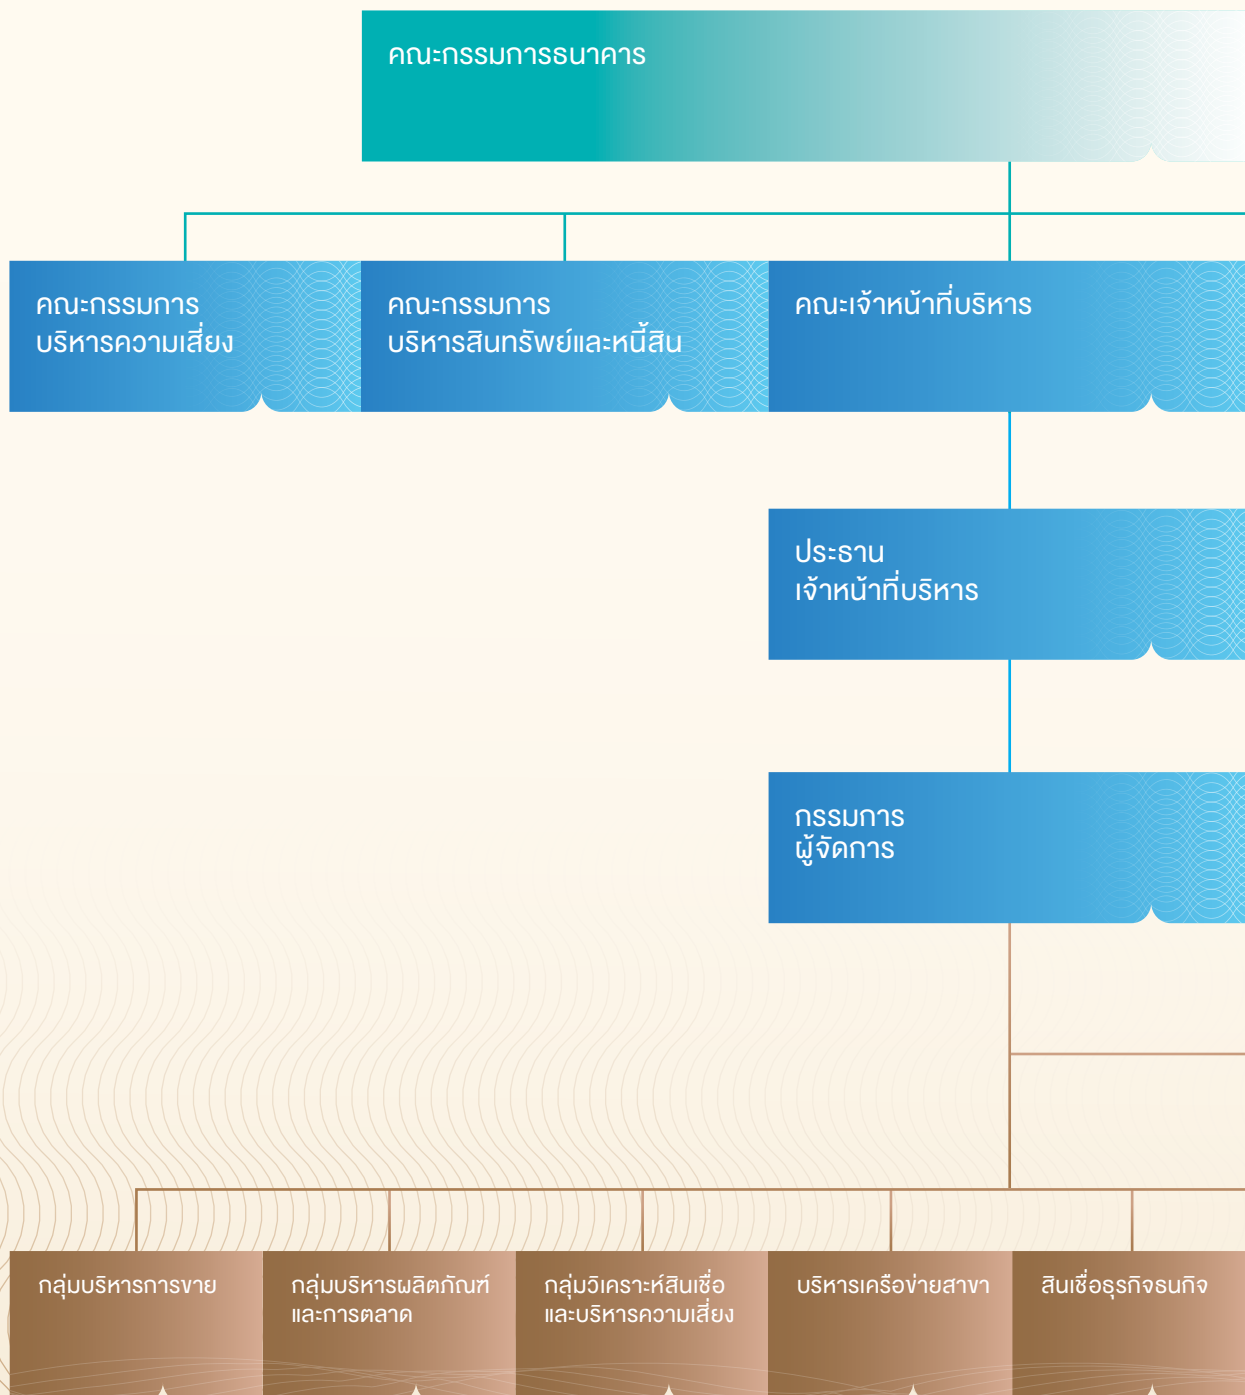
คณะกรรมการธนาคาร

คณะกรรมการ
บริหารความเสี่ยง

คณะกรรมการ
บริหารสินทรัพย์และหนี้สิน

คณะเจ้าหน้าที่บริหาร

ประธาน
เจ้าหน้าที่บริหาร

กรรมการ
ผู้จัดการ

กลุ่มบริหารการขาย

กลุ่มบริหารผลิตภัณฑ์
และการตลาด

กลุ่มวิเคราะห์สินเชื่อ
และบริหารความเสี่ยง

บริหารเครือข่ายสาขา

สินเชื่อธุรกิจธนกิจ